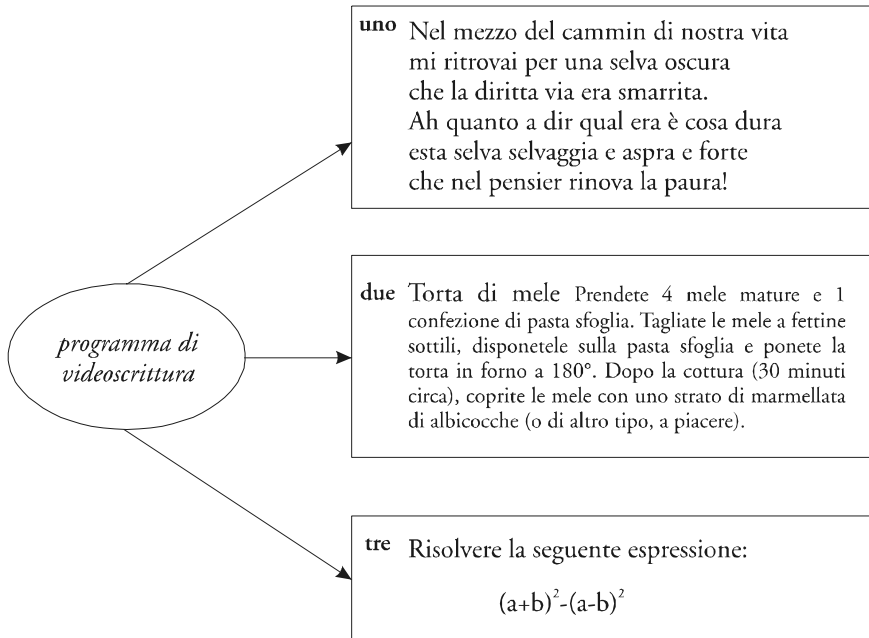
programma di videoscrittura

uno Nel mezzo del cammin di nostra vita
mi ritrovai per una selva oscura
che la diritta via era smarrita.
Ah quanto a dir qual era è cosa dura
esta selva selvaggia e aspra e forte
che nel pensier rinova la paura!

due Torta di mele Prendete 4 mele mature e 1 confezione di pasta sfoglia. Tagliate le mele a fettine sottili, disponetele sulla pasta sfoglia e ponete la torta in forno a 180°. Dopo la cottura (30 minuti circa), coprite le mele con uno strato di marmellata di albicocche (o di altro tipo, a piacere).

tre Risolvere la seguente espressione:

$(a+b)^2-(a-b)^2$